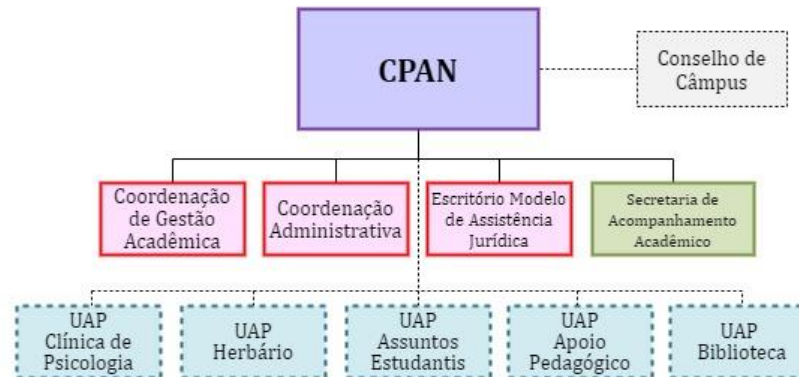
CPAN

Conselho de Câmpus

Coordenação de Gestão Acadêmica

Coordenação Administrativa

Escritório Modelo de Assistência Jurídica

Secretaria de Acompanhamento Acadêmico

UAP Clínica de Psicologia

UAP Herbário

UAP Assuntos Estudantis

UAP Apoio Pedagógico

UAP Biblioteca